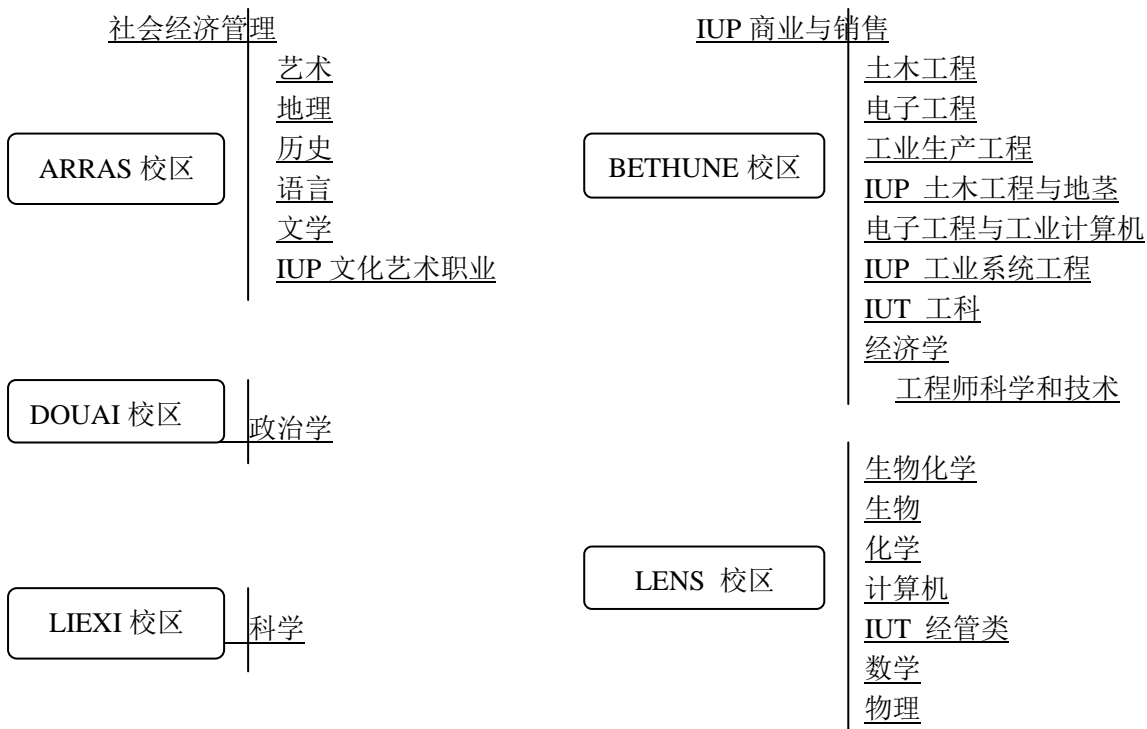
社会经济管理

ARRAS 校区

艺术
地理
历史
语言
文学
IUP 文化艺术职业

IUP 商业与销售

BETHUNE 校区

土木工程
电子工程
工业生产工程
IUP 土木工程与地茎
电子工程与工业计算机
IUP 工业系统工程
IUT 工科
经济学
工程师科学和技术

DOUAI 校区

政治学

LIEXI 校区

科学

LENS 校区

生物化学
生物
化学
计算机
IUT 经管类
数学
物理